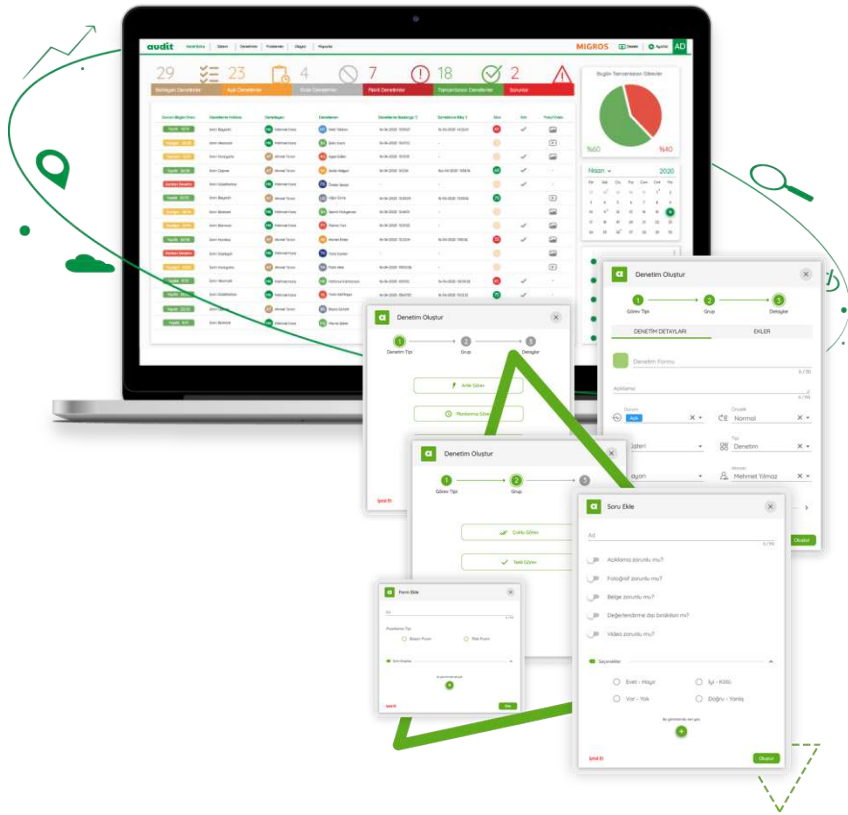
audit

MIGROS

AD

29

23

4

7

18

2

Bugün Tamamlanan Siteler

%60

%40

Nisan

2020

Denetim Oluştur

Denetim Tipi

Grup

Detaylar

İptal Et

Denetim Oluştur

Görev Tipi

Grup

Detaylar

DENETİM DETAYLARI

EKLER

Denetim Formu

Açıklama

Normal

Denetim

Mehmet Yılmaz

Oluştur

Denetim Oluştur

Görev Tipi

Grup

Çoklu Görev

Tekli Görev

Soru Ekle

Ad

Açıklama zorunlu mu?

Fotoğraf zorunlu mu?

Belge zorunlu mu?

Değerlendirme dışı bırakılsın mı?

Video zorunlu mu?

Seçenekler

Evet - Hayır

İyi - Kötü

Var - Yok

Doğru - Yanlış

İptal Et

Oluştur

Form Ekle

İptal Et